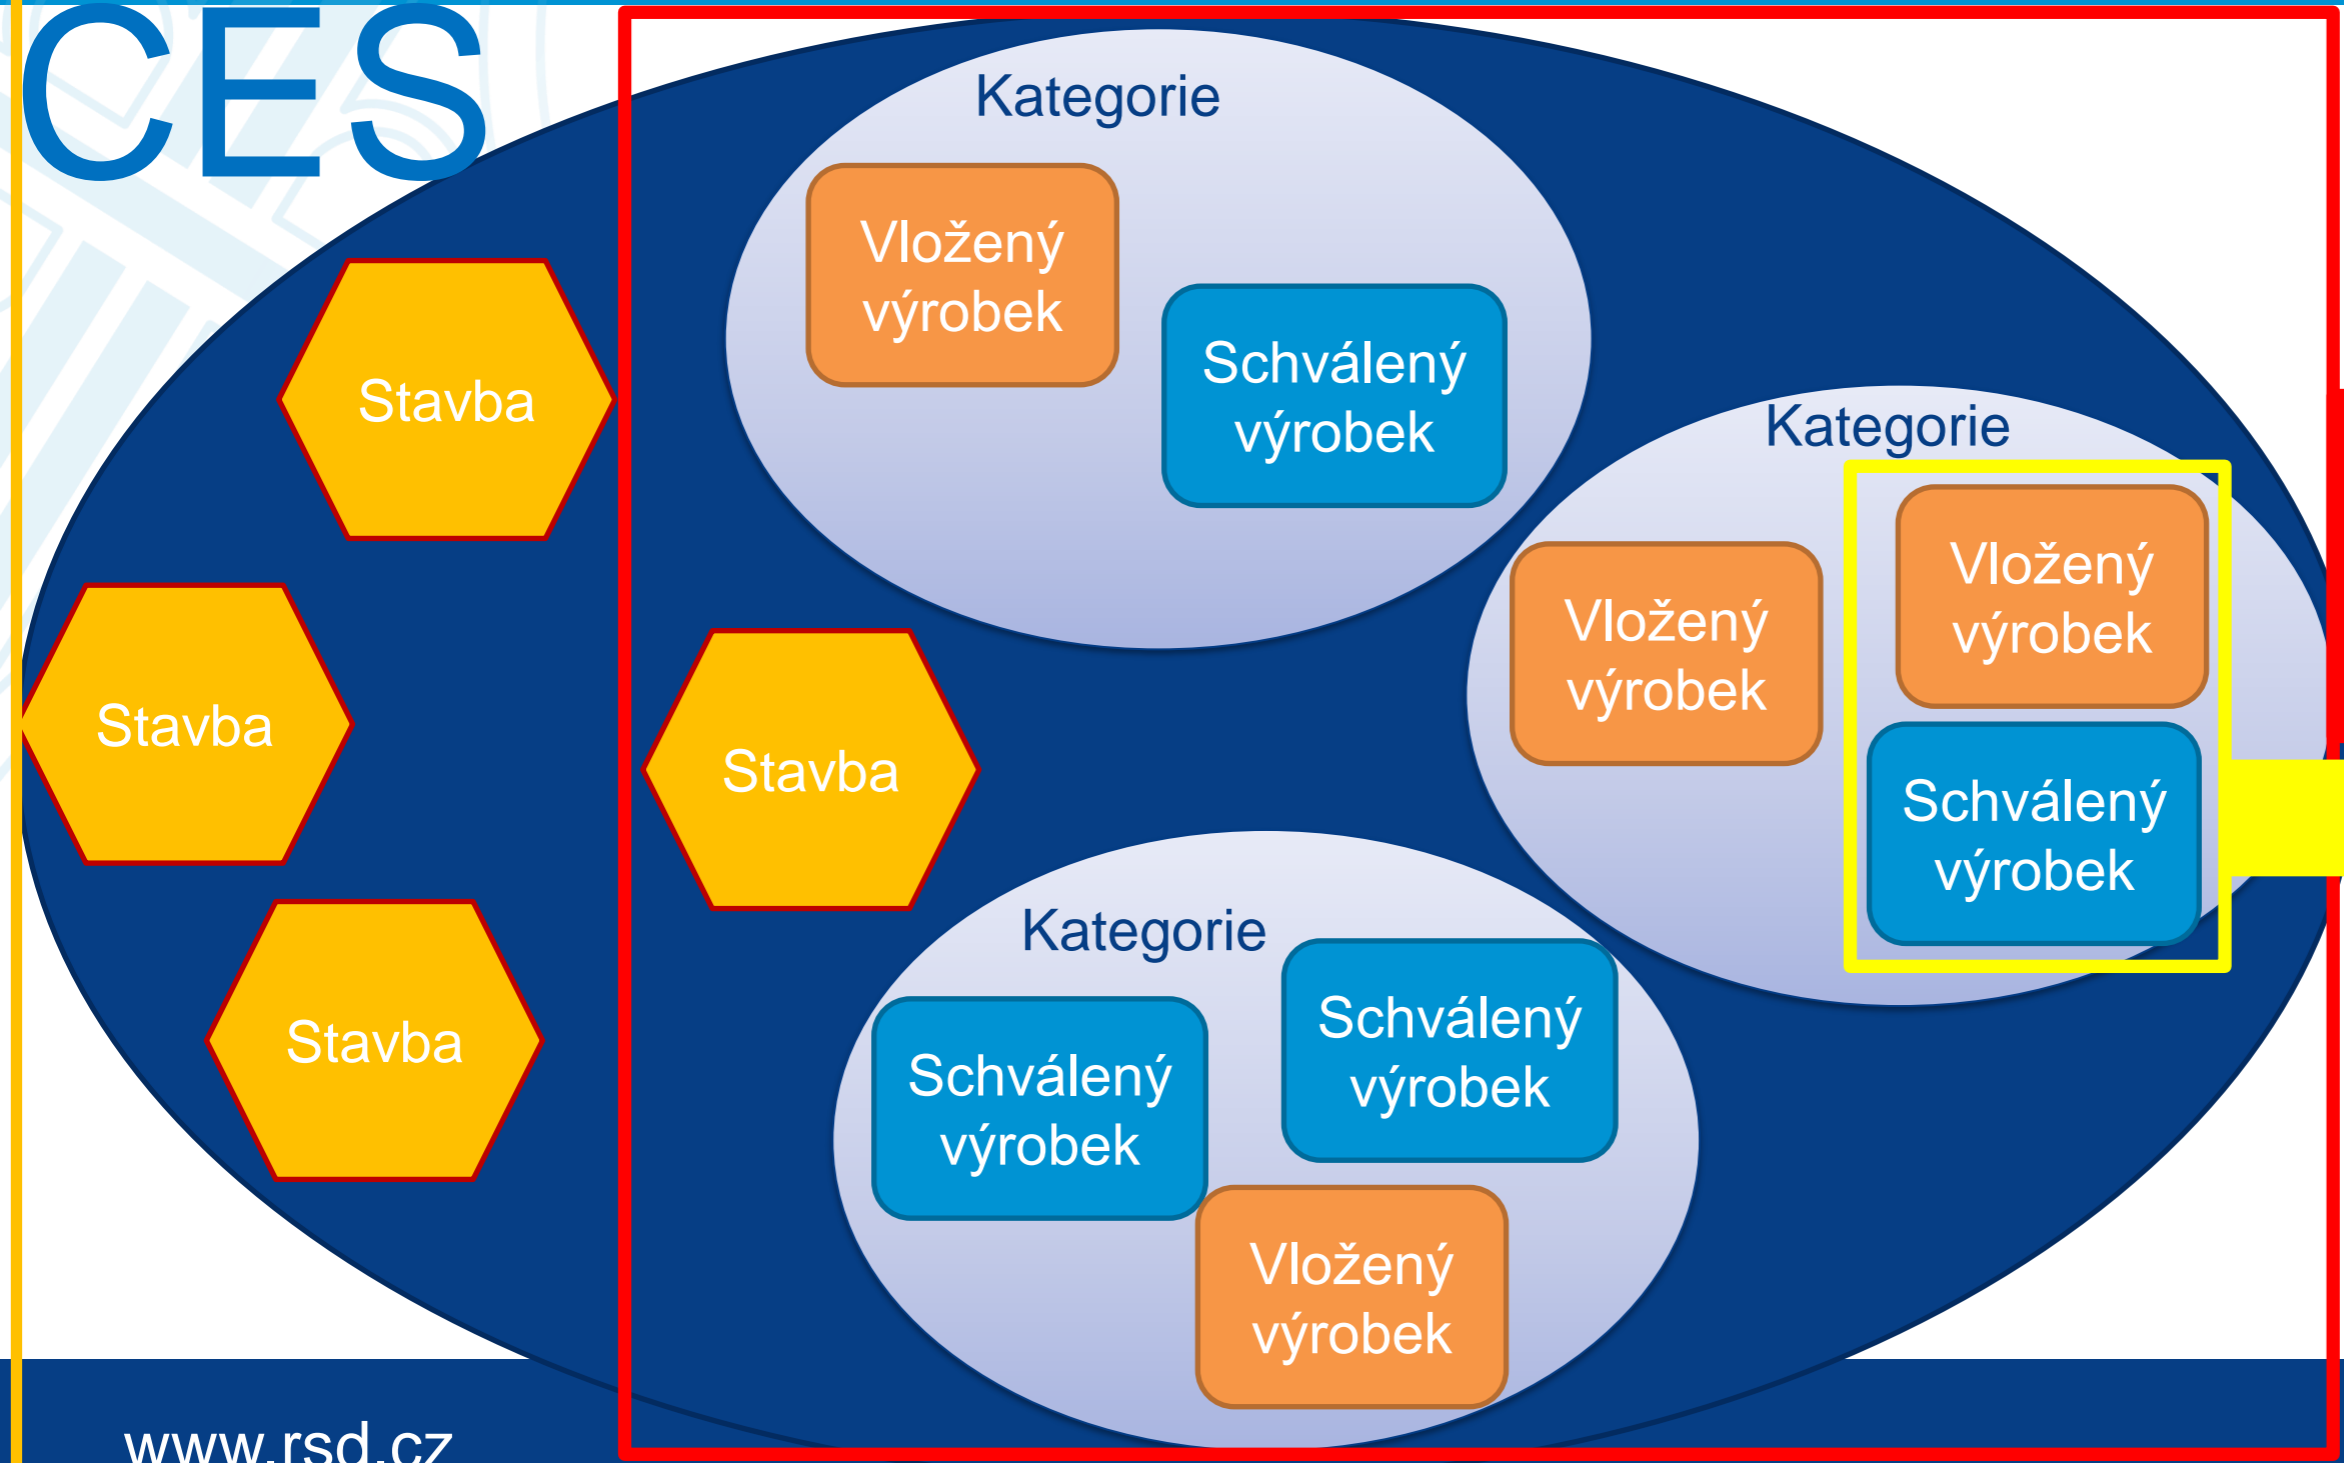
CES

Stavba

Stavba

Stavba

Kategorie

Vložený výrobek

Schválený výrobek

Stavba

Kategorie

Vložený výrobek

Vložený výrobek

Schválený výrobek

Kategorie

Schválený výrobek

Schválený výrobek

Vložený výrobek

www.rsd.cz